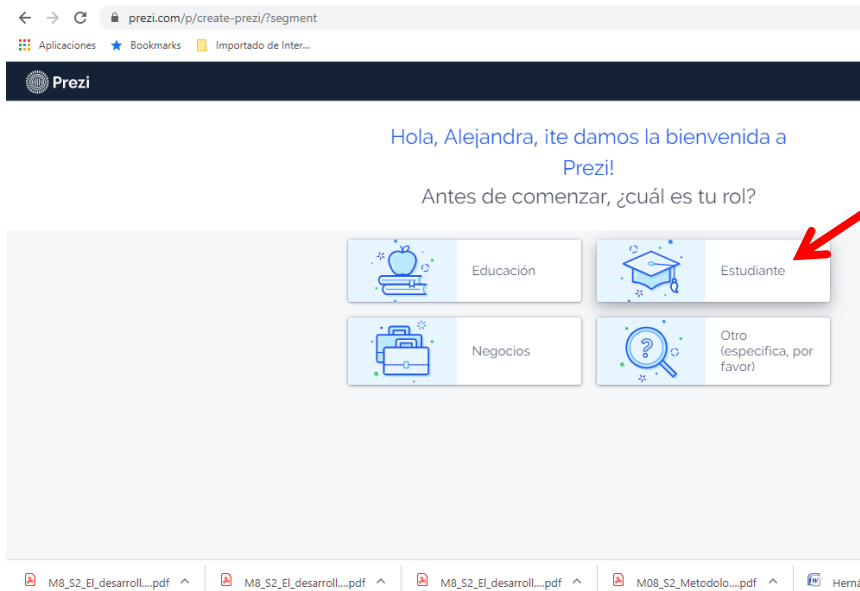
prezi.com/p/create-prezi/?segment

Aplicaciones Bookmarks Importado de Inter...

Prezi

Hola, Alejandra, ¡te damos la bienvenida a Prezi!
Antes de comenzar, ¿cuál es tu rol?

Educación

Estudiante

Negocios

Otro (especifica, por favor)

M8_S2_El_desarroll....pdf

M8_S2_El_desarroll....pdf

M8_S2_El_desarroll....pdf

M08_S2_Metodolo....pdf

Herná